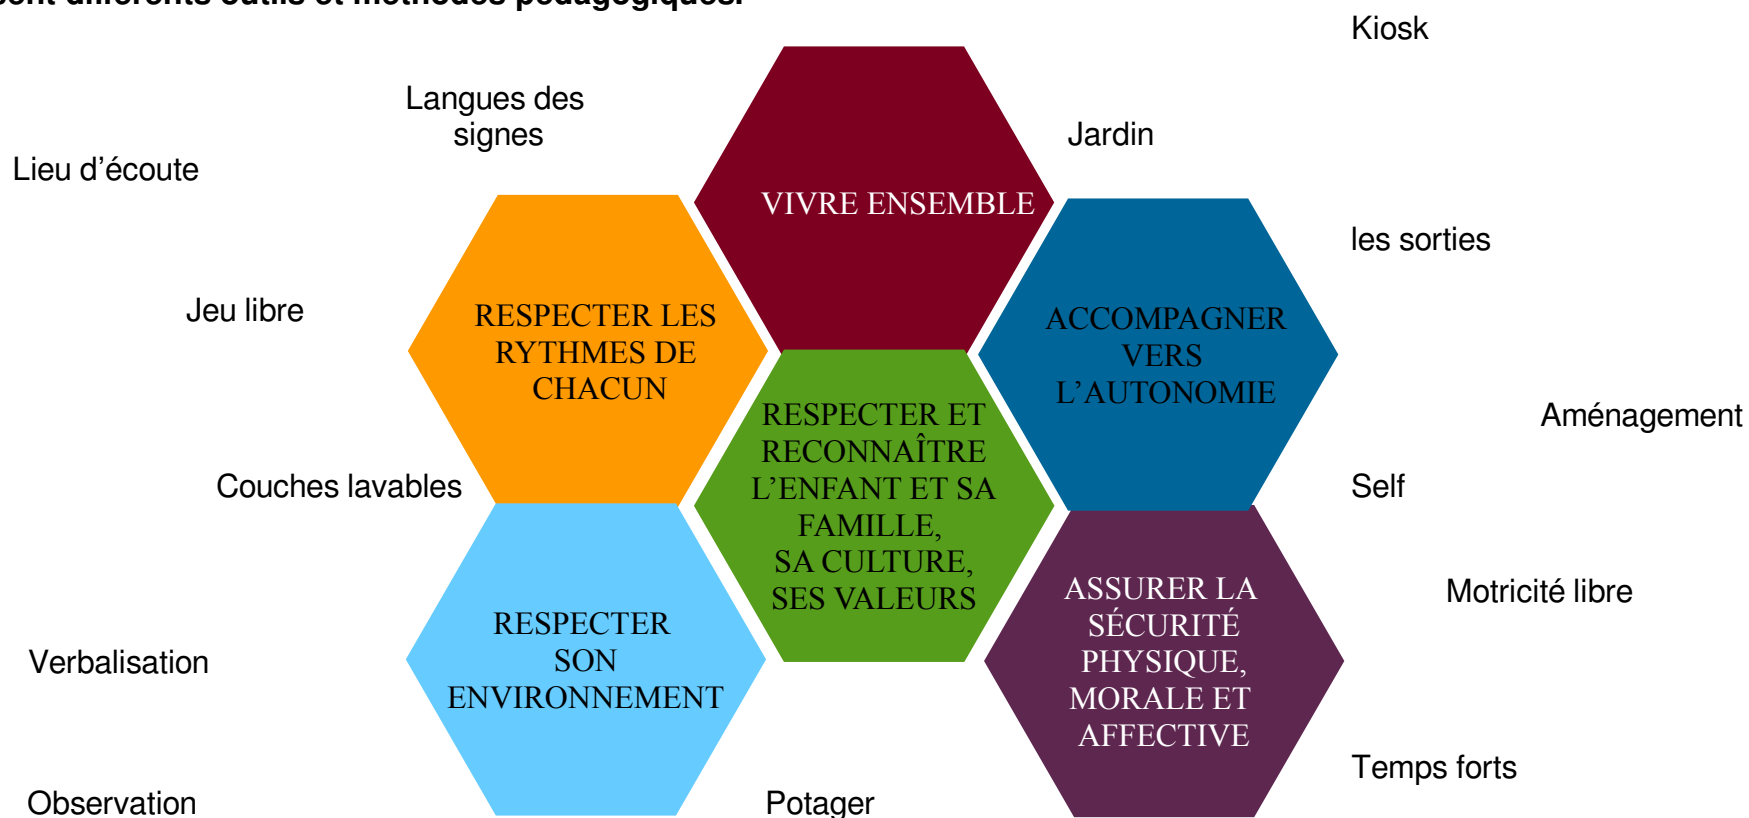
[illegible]

Kiosk

Langues des signes

Lieu d’écoute

Jardin

VIVRE ENSEMBLE

les sorties

Jeu libre

RESPECTER LES RYTHMES DE CHACUN

ACCOMPAGNER VERS L’AUTONOMIE

RESPECTER ET RECONNAÎTRE L’ENFANT ET SA FAMILLE, SA CULTURE, SES VALEURS

Aménagement

Couches lavables

Self

Motricité libre

ASSURER LA SÉCURITÉ PHYSIQUE, MORALE ET AFFECTIVE

RESPECTER SON ENVIRONNEMENT

Verbalisation

Temps forts

Observation

Potager